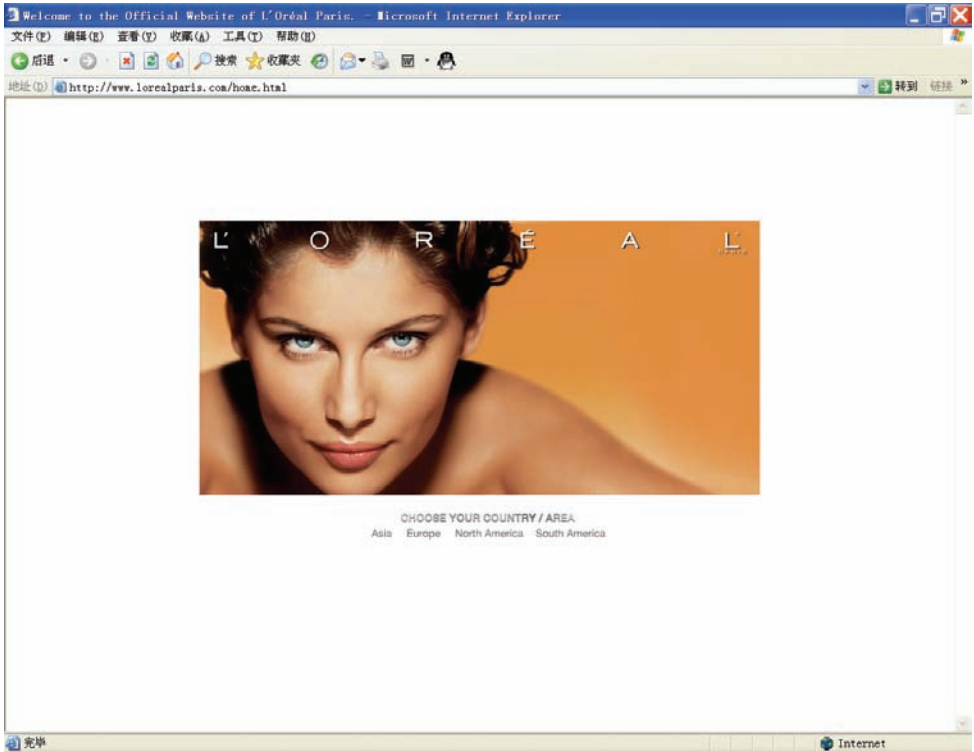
Welcome to the Official Website of L'Oréal Paris. - Microsoft Internet Explorer

文件(F) 编辑(E) 查看(V) 收藏(A) 工具(T) 帮助(H)

后退 · 搜索 收藏夹

地址(D) http://www.lorealparis.com/home.html

转到 链接 »

L' O R É A L

CHOOSE YOUR COUNTRY / AREA

Asia Europe North America South America

完毕

Internet